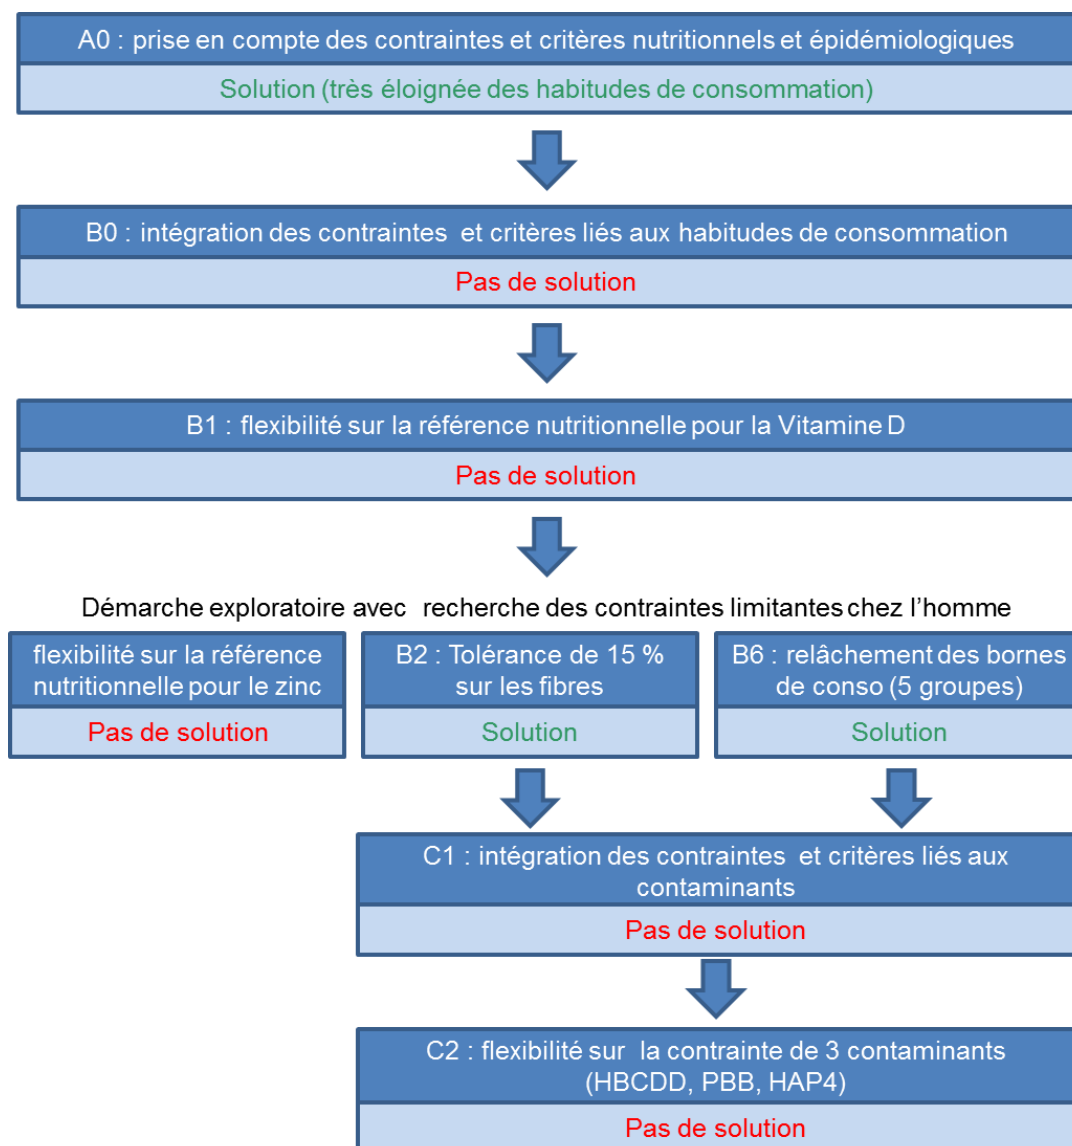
A0 : prise en compte des contraintes et critères nutritionnels et épidémiologiques

Solution (très éloignée des habitudes de consommation)

B0 : intégration des contraintes et critères liés aux habitudes de consommation

Pas de solution

B1 : flexibilité sur la référence nutritionnelle pour la Vitamine D

Pas de solution

Démarche exploratoire avec recherche des contraintes limitantes chez l'homme

flexibilité sur la référence nutritionnelle pour le zinc

Pas de solution

B2 : Tolérance de 15 % sur les fibres

Solution

B6 : relâchement des bornes de conso (5 groupes)

Solution

C1 : intégration des contraintes et critères liés aux contaminants

Pas de solution

C2 : flexibilité sur la contrainte de 3 contaminants (HBCDD, PBB, HAP4)

Pas de solution